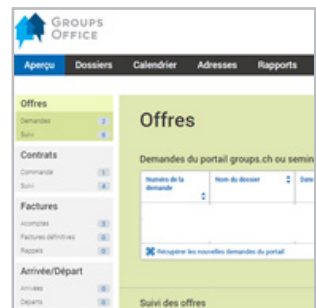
GROUPS OFFICE

Aperçu Dossiers Calendrier Adresses Rapports

Offres
Demandes 2
Suivi 6

Contrats
Commande 1
Suivi 4

Factures
Acomptes 2
Factures définitives 0
Rappels 0

Arrivée/Départ
Arrivées 0
Départs 0

Offres

Demandes du portail groups.ch ou semin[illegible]

| Numéro de la demande | Nom du dossier | Date |
|---|---|---|

Récupérer les nouvelles demandes du portail

Suivi des offres